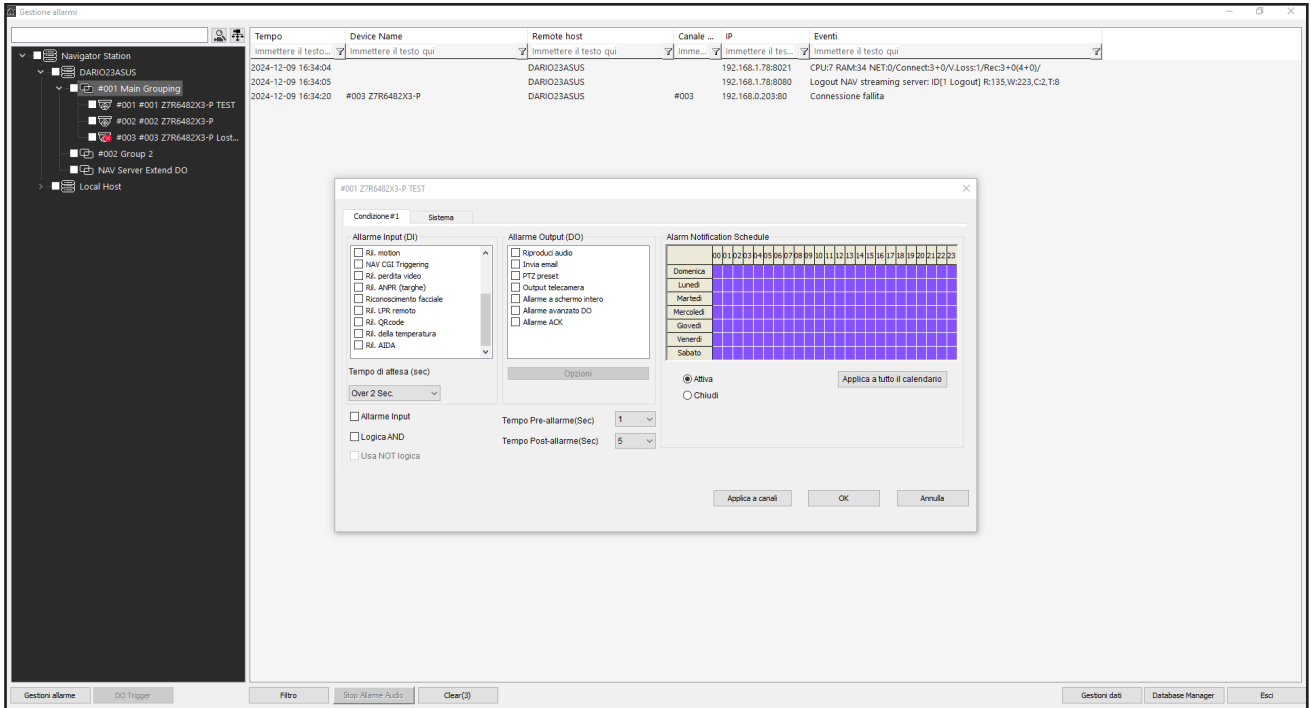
Gestione allarmi

Navigator Station
DARIO23ASUS
#001 Main Grouping
#001 #001 Z7R6482X3-P TEST
#002 #002 Z7R6482X3-P
#003 #003 Z7R6482X3-P Lost...
#002 Group 2
NAV Server Extend DO
Local Host

| Tempo | Device Name | Remote host | Canale ... | IP | Eventi |
|---|---|---|---|---|---|
| Immettere il testo... | Immettere il testo qui | Immettere il testo qui | Imme... | Immettere il tes... | Immettere il testo qui |
| 2024-12-09 16:34:04 | | DARIO23ASUS | | 192.168.1.78:8021 | CPU:7 RAM:34 NET:0/Connect:3+0/V.Loss:1/Rec:3+0(4+0)/ |
| 2024-12-09 16:34:05 | | DARIO23ASUS | | 192.168.1.78:8080 | Logout NAV streaming server: ID[1 Logout] R:135,W:223,C:2,T:8 |
| 2024-12-09 16:34:20 | #003 Z7R6482X3-P | DARIO23ASUS | #003 | 192.168.0.203:80 | Connessione fallita |

#001 Z7R6482X3-P TEST

Condizione#1
Sistema

Allarme Input (DI)
Ril. motion
NAV CGI Triggering
Ril. perdita video
Ril. ANPR (targhe)
Riconoscimento facciale
Ril. LPR remoto
Ril. QRcode
Ril. della temperatura
Ril. AIDA

Tempo di attesa (sec)
Over 2 Sec.

Allarme Input
Logica AND
Usa NOT logica

Allarme Output (DO)
Riproduci audio
Invia email
PTZ preset
Output telecamera
Allarme a schermo intero
Allarme avanzato DO
Allarme ACK

Opzioni

Tempo Pre-allarme(Sec) 1
Tempo Post-allarme(Sec) 5

Alarm Notification Schedule
00 01 02 03 04 05 06 07 08 09 10 11 12 13 14 15 16 17 18 19 20 21 22 23
Domenica
Lunedì
Martedì
Mercoledì
Giovedì
Venerdì
Sabato

Attiva
Chiudi
Applica a tutto il calendario

Applica a canali
OK
Annulla

Gestioni allarme
DO Trigger
Filtro
Stop Allarme Audio
Clear(3)
Gestioni dati
Database Manager
Esci